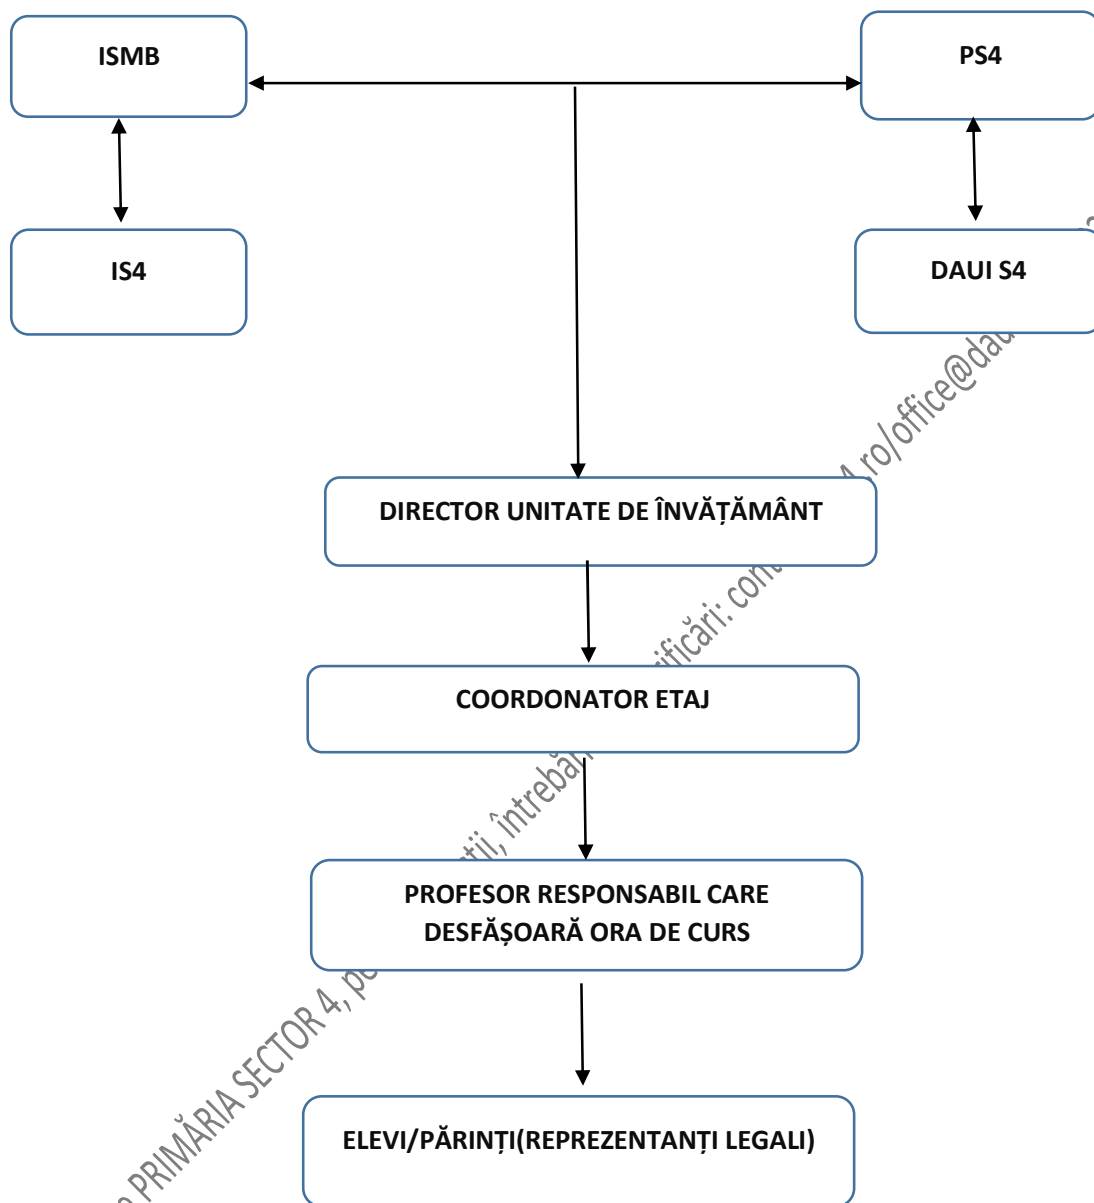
ISMB

PS4

IS4

DAUI S4

DIRECTOR UNITATE DE ÎNVĂȚĂMÂNT

COORDONATOR ETAJ

PROFESOR RESPONSABIL CARE DESFĂȘOARĂ ORA DE CURS

ELEVI/PĂRINȚI(REPREZENTANȚI LEGALI)

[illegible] PRIMĂRIA SECTOR 4, pe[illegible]ții, întrebă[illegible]ificări: con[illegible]4.ro/office@dau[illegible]